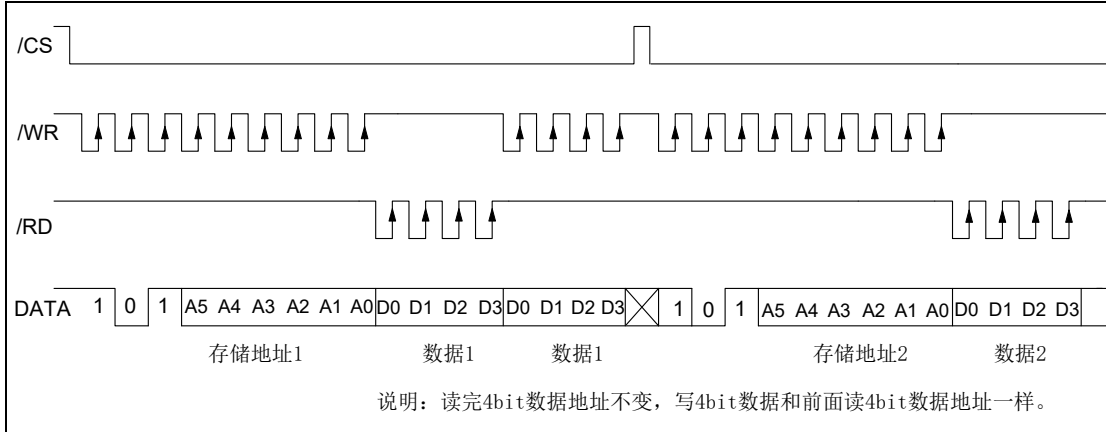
/CS

/WR

/RD

DATA 1 0 1 A5 A4 A3 A2 A1 A0 D0 D1 D2 D3 D0 D1 D2 D3 1 0 1 A5 A4 A3 A2 A1 A0 D0 D1 D2 D3

存储地址1 数据1 数据1 存储地址2 数据2

说明：读完4bit数据地址不变，写4bit数据和前面读4bit数据地址一样。